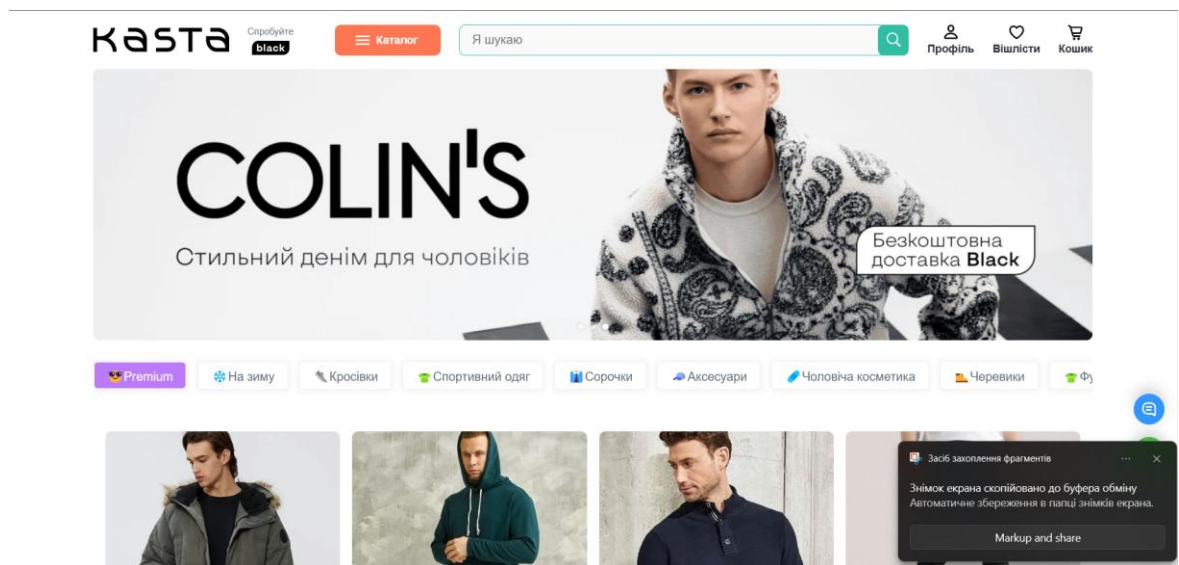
Kasta Спробуйте black

Каталог

Я шукаю

Профіль Вішлісти Кошик

COLIN'S

Стильний денім для чоловіків

Безкоштовна доставка Black

Premium
На зиму
Кросівки
Спортивний одяг
Сорочки
Аксесуари
Чоловіча косметика
Черевики
Фу

Засіб захоплення фрагментів

Знімок екрана скопійовано до буфера обміну
Автоматичне збереження в папці знімків екрана.

Markup and share